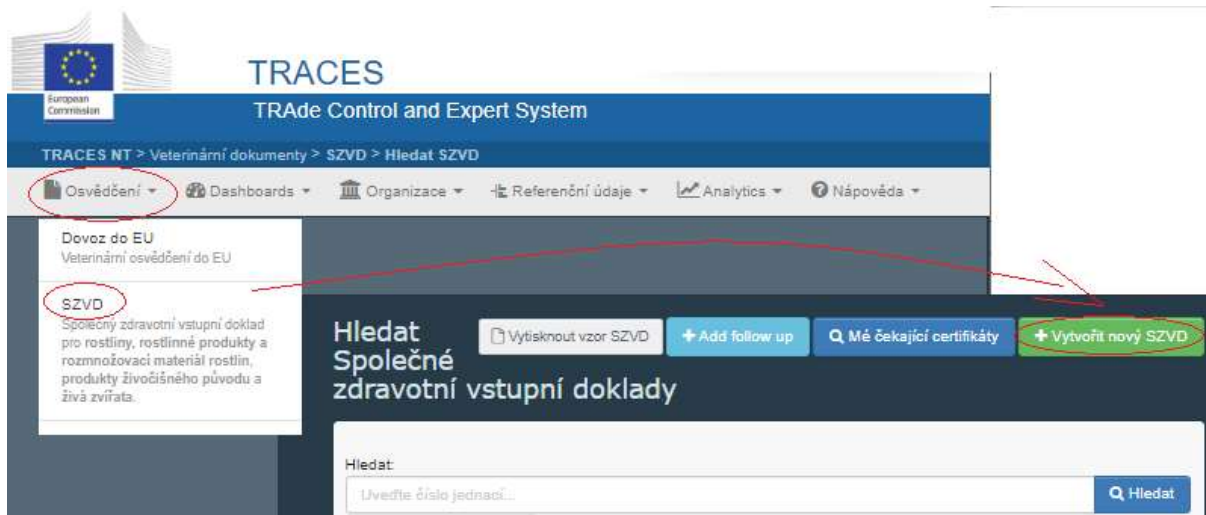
European Commission

TRACES

TRAde Control and Expert System

TRACES NT > Veterinární dokumenty > SZVD > Hledat SZVD

Osvědčení ▾ Dashboards ▾ Organizace ▾ Referenční údaje ▾ Analytics ▾ Nápověda ▾

Dovoz do EU
Veterinární osvědčení do EU

SZVD
Společný zdravotní vstupní doklad pro rostliny, rostlinné produkty a rozmnožovací materiál rostlin, produkty živočišného původu a živá zvířata.

Hledat Společné zdravotní vstupní doklady

Vytisknout vzor SZVD

+ Add follow up

Mé čekající certifikáty

+ Vytvořit nový SZVD

Hledat:

Uveďte číslo jednací...

Hledat